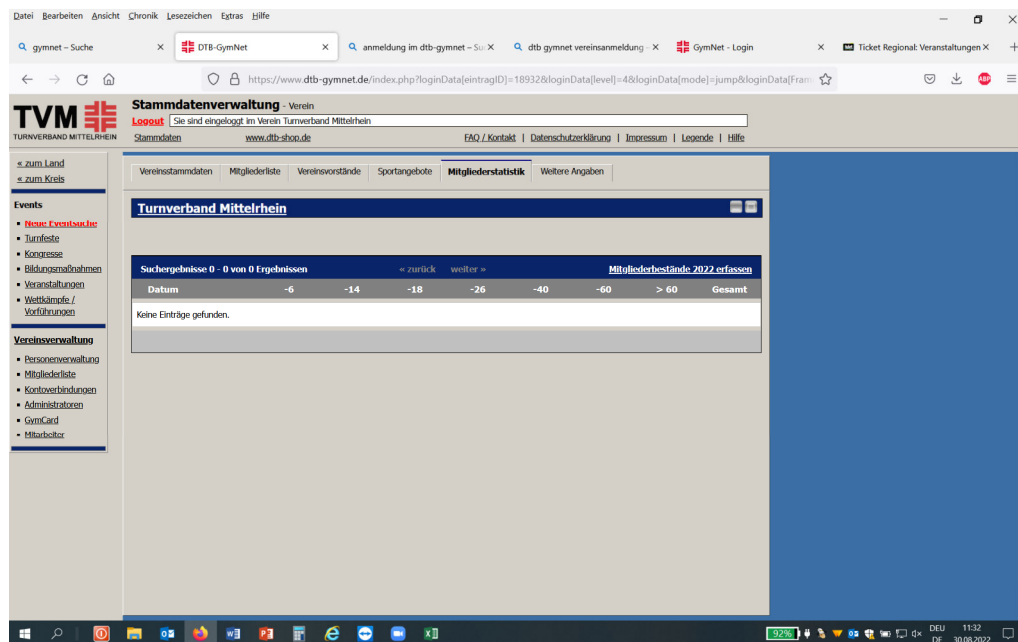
Datei Bearbeiten Ansicht Chronik Lesezeichen Extras Hilfe

gymnet – Suche ×
DTB-GymNet ×
anmeldung im dtb-gymnet – Su ×
dtb gymnet vereinsanmeldung - ×
GymNet - Login ×
Ticket Regional: Veranstaltungen ×

https://www.dtb-gymnet.de/index.php?loginData[eintragID]=18932&loginData[level]=4&loginData[mode]=jump&loginData[Fran

TVM
TURNVERBAND MITTELRHEIN

Stammdatenverwaltung - Verein
Logout Sie sind eingeloggt im Verein Turnverband Mittelrhein
Stammdaten www.dtb-shop.de FAQ / Kontakt | Datenschutzerklärung | Impressum | Legende | Hilfe

« zum Land
« zum Kreis

Events
Neue Eventsuche
Turnfeste
Kongresse
Bildungsmaßnahmen
Veranstaltungen
Wettkämpfe / Vorführungen

Vereinsverwaltung
Personenverwaltung
Mitgliederliste
Kontoverbindungen
Administratoren
GymCard
Mitarbeiter

Vereinsstammdaten | Mitgliederliste | Vereinsvorstände | Sportangebote | Mitgliederstatistik | Weitere Angaben

Turnverband Mittelrhein

Suchergebnisse 0 - 0 von 0 Ergebnissen « zurück weiter » Mitgliederbestände 2022 erfassen

| Datum | -6 | -14 | -18 | -26 | -40 | -60 | > 60 | Gesamt |
|---|---|---|---|---|---|---|---|---|
| Keine Einträge gefunden. | | | | | | | | |

92% DEU DE 11:32 30.08.2022